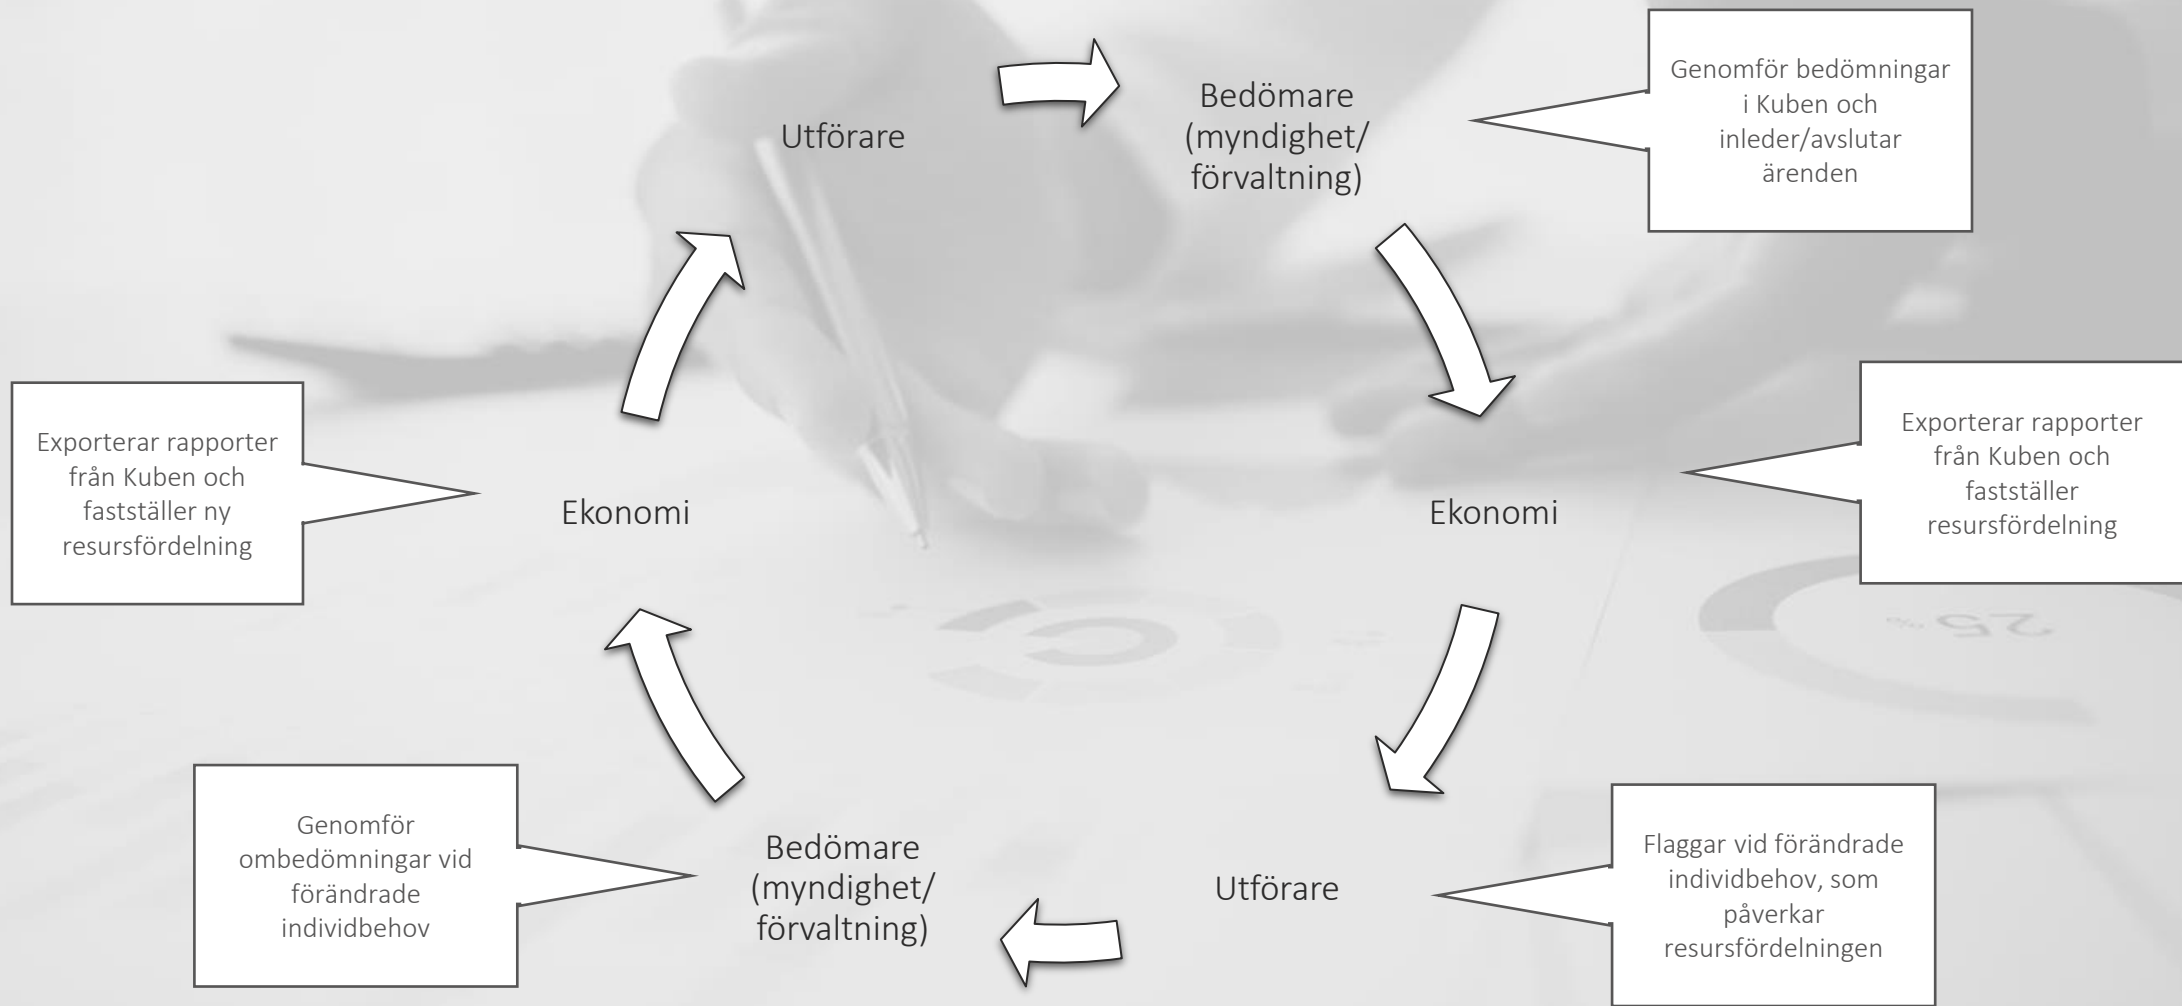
Utförare

Bedömare (myndighet/ förvaltning)

Genomför bedömningar i Kuben och inleder/avslutar ärenden

Ekonomi

Exporterar rapporter från Kuben och fastställer resursfördelning

Utförare

Flaggar vid förändrade individbehov, som påverkar resursfördelningen

Bedömare (myndighet/ förvaltning)

Genomför ombedömningar vid förändrade individbehov

Ekonomi

Exporterar rapporter från Kuben och fastställer ny resursfördelning